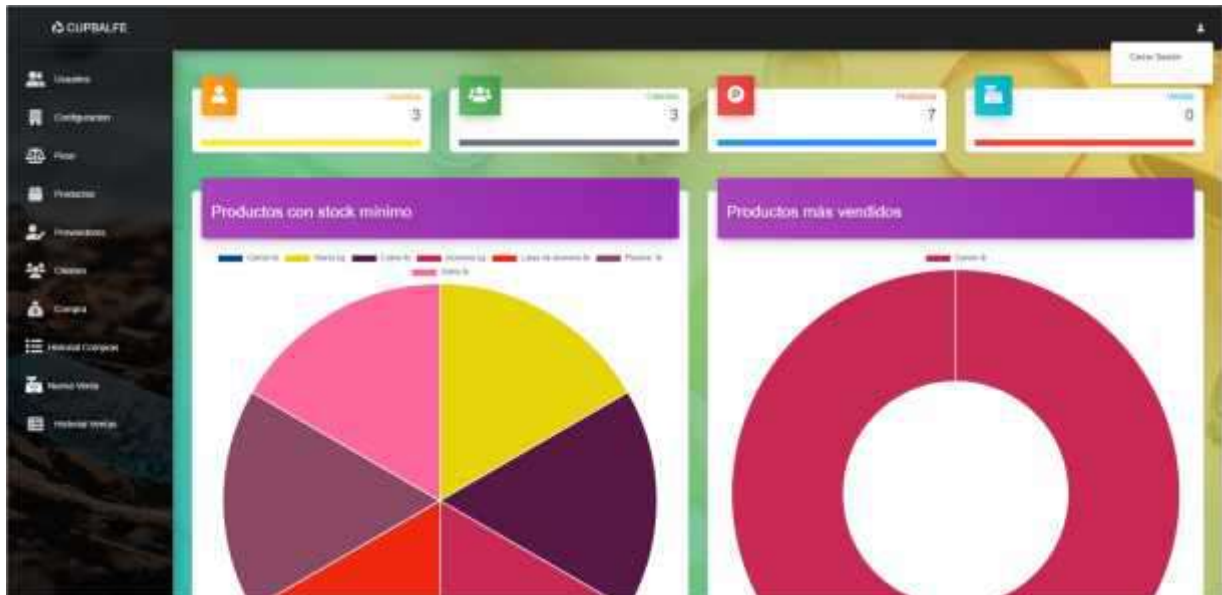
CUPBALFE

Usuarios
Configuracion
Pesos
Productos
Proveedores
Clientes
Compras
Historial Compras
Nueva Venta
Historial Ventas

Cerrar Sesion

Usuarios
3

Clientes
3

Productos
7

Ventas
0

Productos con stock mínimo

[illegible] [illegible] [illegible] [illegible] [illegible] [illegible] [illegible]

Productos más vendidos

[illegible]